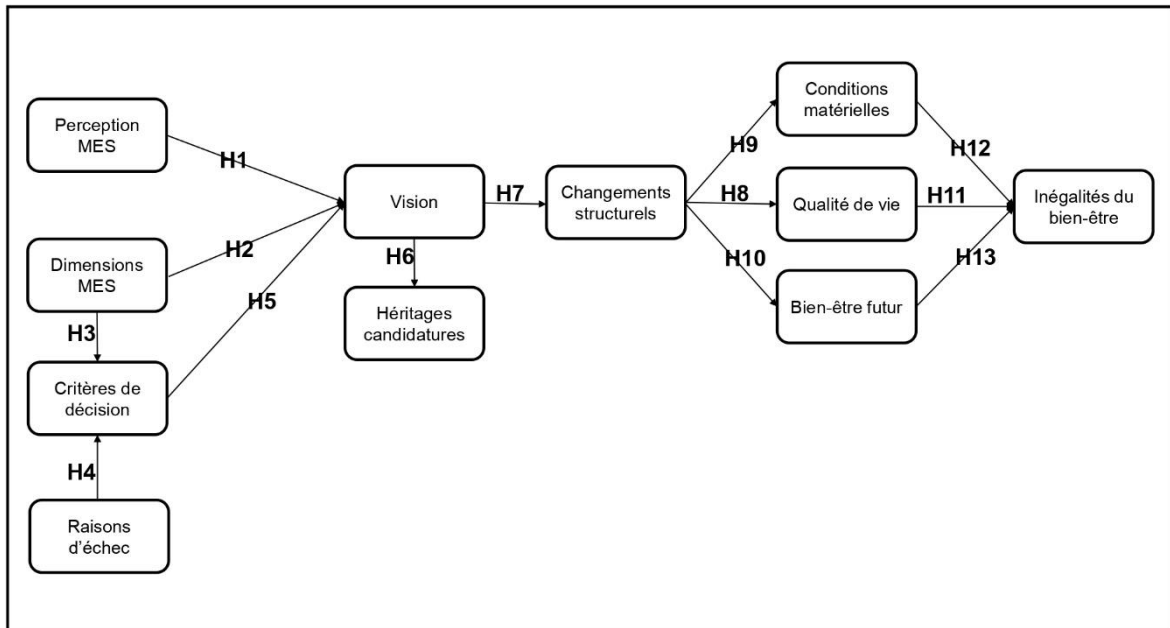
Perception MES

H1

Dimensions MES

H2

H3

H5

Critères de décision

H4

Raisons d'échec

Vision

H6

Héritages candidatures

H7

Changements structurels

H9

H8

H10

Conditions matérielles

Qualité de vie

Bien-être futur

H12

H11

H13

Inégalités du bien-être